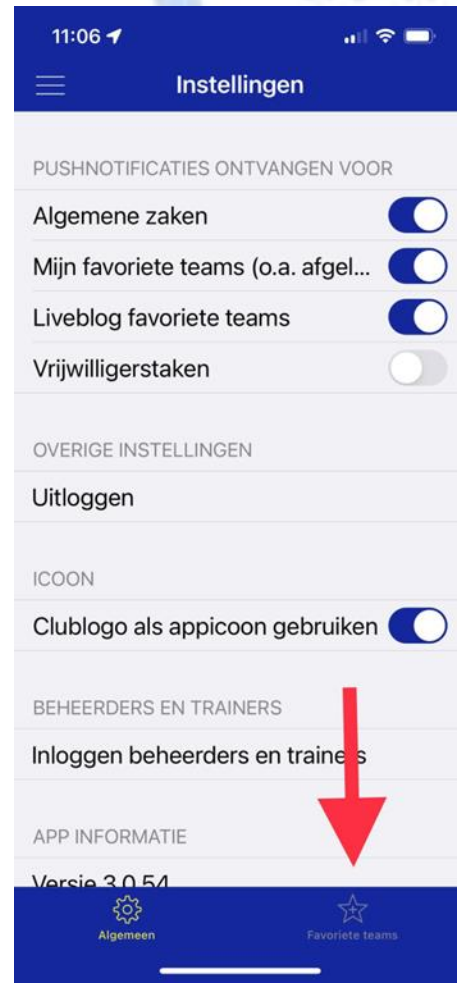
11:06

Instellingen

PUSHNOTIFICATIES ONTVANGEN VOOR

Algemene zaken

Mijn favoriete teams (o.a. afgel...

Liveblog favoriete teams

Vrijwilligerstaken

OVERIGE INSTELLINGEN

Uitloggen

ICOON

Clublogo als appicoon gebruiken

BEHEERDERS EN TRAINERS

Inloggen beheerders en traine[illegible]s

APP INFORMATIE

Versie 3.0.54

Algemeen

Favoriete teams